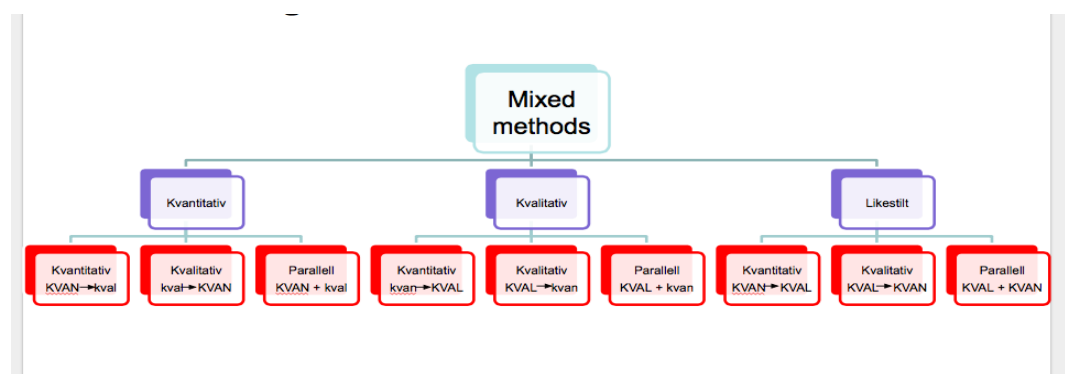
Mixed methods

Kvantitativ

Kvalitativ

Likestilt

Kvantitativ
KVAN → kval

Kvalitativ
kval → KVAN

Parallell
KVAN + kval

Kvantitativ
kvan → KVAL

Kvalitativ
KVAL → kvan

Parallell
KVAL + kvan

Kvantitativ
KVAN → KVAL

Kvalitativ
KVAL → KVAN

Parallell
KVAL + KVAN